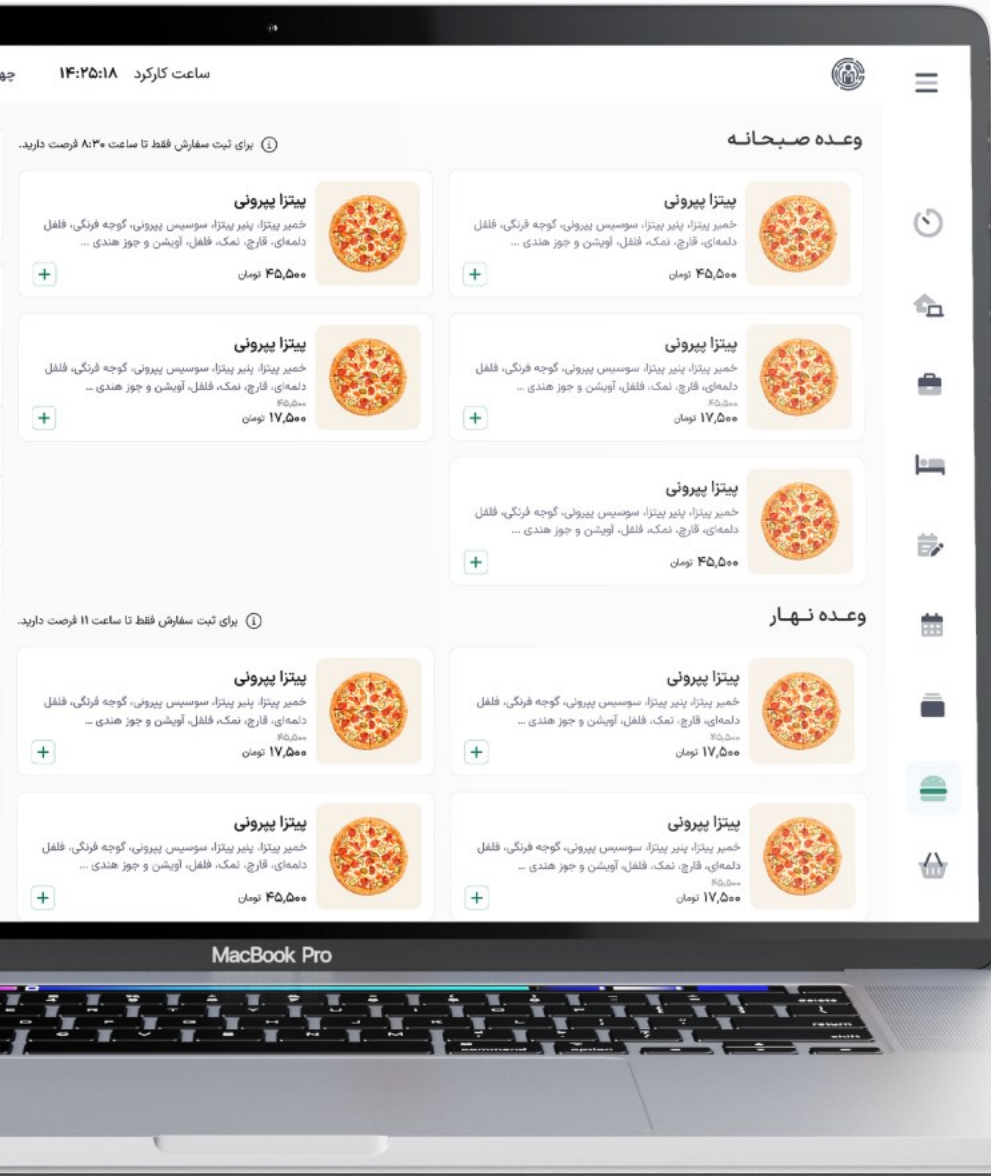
ساعت کارکرد ۱۴:۲۵:۱۸ چه

وعده صبحانه

برای ثبت سفارش فقط تا ساعت ۸:۳۰ فرصت دارید.

پیتزا پپرونی
خمیر پیتزا، پنیر پیتزا، سوسیس پپرونی، گوجه فرنگی، فلفل دلمه‌ای، قارچ، نمک، فلفل، آویشن و جوز هندی ...
۴۵,۵۰۰ تومان
+

پیتزا پپرونی
خمیر پیتزا، پنیر پیتزا، سوسیس پپرونی، گوجه فرنگی، فلفل دلمه‌ای، قارچ، نمک، فلفل، آویشن و جوز هندی ...
۴۵,۵۰۰ تومان
+

پیتزا پپرونی
خمیر پیتزا، پنیر پیتزا، سوسیس پپرونی، گوجه فرنگی، فلفل دلمه‌ای، قارچ، نمک، فلفل، آویشن و جوز هندی ...
۴۵,۵۰۰
۱۷,۵۰۰ تومان
+

پیتزا پپرونی
خمیر پیتزا، پنیر پیتزا، سوسیس پپرونی، گوجه فرنگی، فلفل دلمه‌ای، قارچ، نمک، فلفل، آویشن و جوز هندی ...
۴۵,۵۰۰
۱۷,۵۰۰ تومان
+

پیتزا پپرونی
خمیر پیتزا، پنیر پیتزا، سوسیس پپرونی، گوجه فرنگی، فلفل دلمه‌ای، قارچ، نمک، فلفل، آویشن و جوز هندی ...
۴۵,۵۰۰ تومان
+

وعده نهار

برای ثبت سفارش فقط تا ساعت ۱۱ فرصت دارید.

پیتزا پپرونی
خمیر پیتزا، پنیر پیتزا، سوسیس پپرونی، گوجه فرنگی، فلفل دلمه‌ای، قارچ، نمک، فلفل، آویشن و جوز هندی ...
۴۵,۵۰۰
۱۷,۵۰۰ تومان
+

پیتزا پپرونی
خمیر پیتزا، پنیر پیتزا، سوسیس پپرونی، گوجه فرنگی، فلفل دلمه‌ای، قارچ، نمک، فلفل، آویشن و جوز هندی ...
۴۵,۵۰۰
۱۷,۵۰۰ تومان
+

پیتزا پپرونی
خمیر پیتزا، پنیر پیتزا، سوسیس پپرونی، گوجه فرنگی، فلفل دلمه‌ای، قارچ، نمک، فلفل، آویشن و جوز هندی ...
۴۵,۵۰۰
۱۷,۵۰۰ تومان
+

پیتزا پپرونی
خمیر پیتزا، پنیر پیتزا، سوسیس پپرونی، گوجه فرنگی، فلفل دلمه‌ای، قارچ، نمک، فلفل، آویشن و جوز هندی ...
۴۵,۵۰۰ تومان
+

MacBook Pro